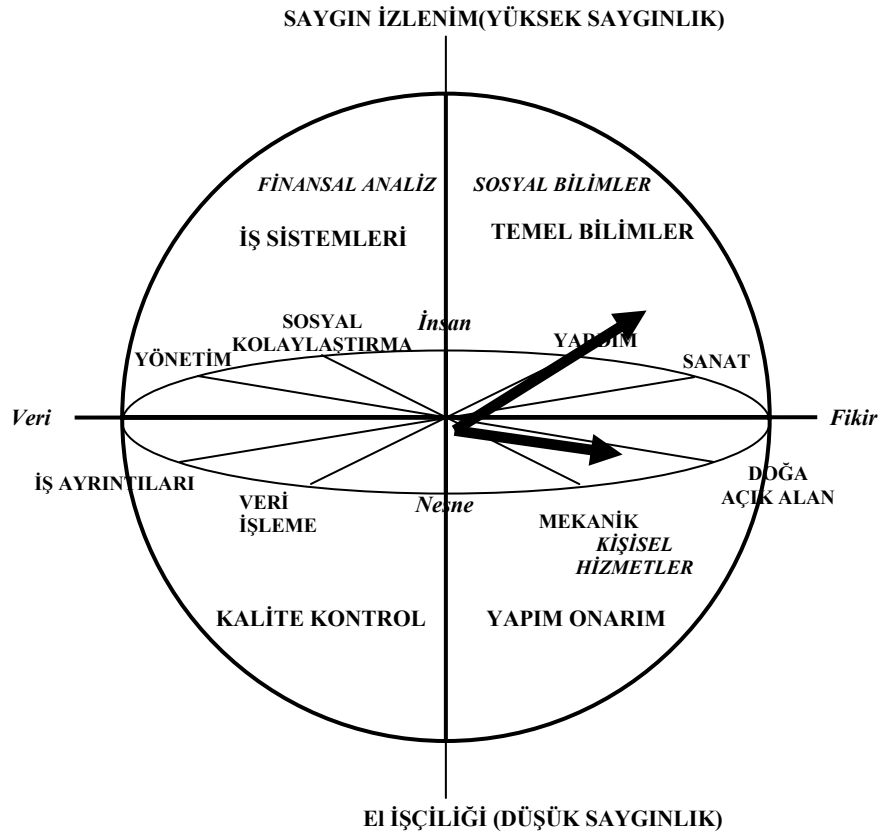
SAYGIN İZLENİM(YÜKSEK SAYGINLIK)

FİNANSAL ANALİZ

SOSYAL BİLİMLER

İŞ SİSTEMLERİ

TEMEL BİLİMLER

SOSYAL KOLAYLAŞTIRMA

İnsan

YÖNETİM

YARDIM

SANAT

Veri

Fikir

İŞ AYRINTILARI

VERİ İŞLEME

Nesne

MEKANİK

KİŞİSEL HİZMETLER

DOĞA AÇIK ALAN

KALİTE KONTROL

YAPIM ONARIM

El İŞÇİLİĞİ (DÜŞÜK SAYGINLIK)